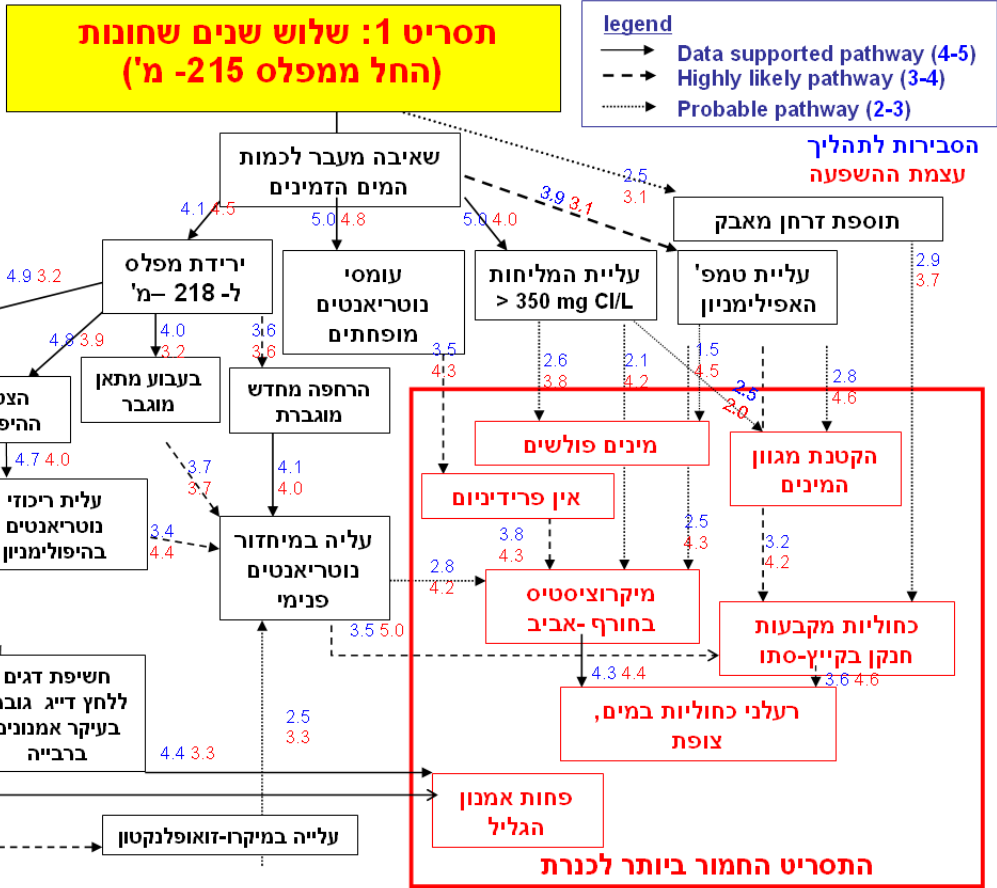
תסריט 1: שלוש שנים שחונות (החל ממפלס 215- מ')

legend
Data supported pathway (4-5)
Highly likely pathway (3-4)
Probable pathway (2-3)

הסבירות לתהליך
עצמת ההשפעה

שאיבה מעבר לכמות המים הזמינים

2.5 3.1
3.9 3.1
תוספת דרחן מאבק

4.1 4.5
5.0 4.8
5.0 4.0

ירידת מפלס ל- 218 –מ'
4.9 3.2

עומסי נוטריאנטים מופחתים

עליית המליחות > 350 mg Cl/L

עליית טמפ' האפילימניון

2.9 3.7

4.8 3.9
4.0 3.2
3.6 3.6
3.5 4.3
2.6 3.8
2.1 4.2
1.5 4.5
2.8 4.6
2.5 2.0

הצ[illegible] ההיפ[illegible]

בעבוע מתאן מוגבר

הרחפה מחדש מוגברת

מינים פולשים

הקטנת מגוון המינים

4.7 4.0

3.7 3.7
4.1 4.0

אין פרידיניום

עלית ריכוזי נוטריאנטים בהיפולימניון

3.4 4.4

עליה במיחזור נוטריאנטים פנימי

3.8 4.3
2.5 4.3
3.2 4.2

2.8 4.2
מיקרוציסטיס בחורף -אביב

כחוליות מקבעות חנקן בקייץ-סתו

3.5 5.0

חשיפת דגים ללחץ דייג גובר בעיקר אמנוני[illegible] ברבייה

4.3 4.4
3.6 4.6

2.5 3.3

רעלני כחוליות במים, צופת

4.4 3.3

פחות אמנון הגליל

עלייה במיקרו-זואופלנקטון

התסריט החמור ביותר לכנרת